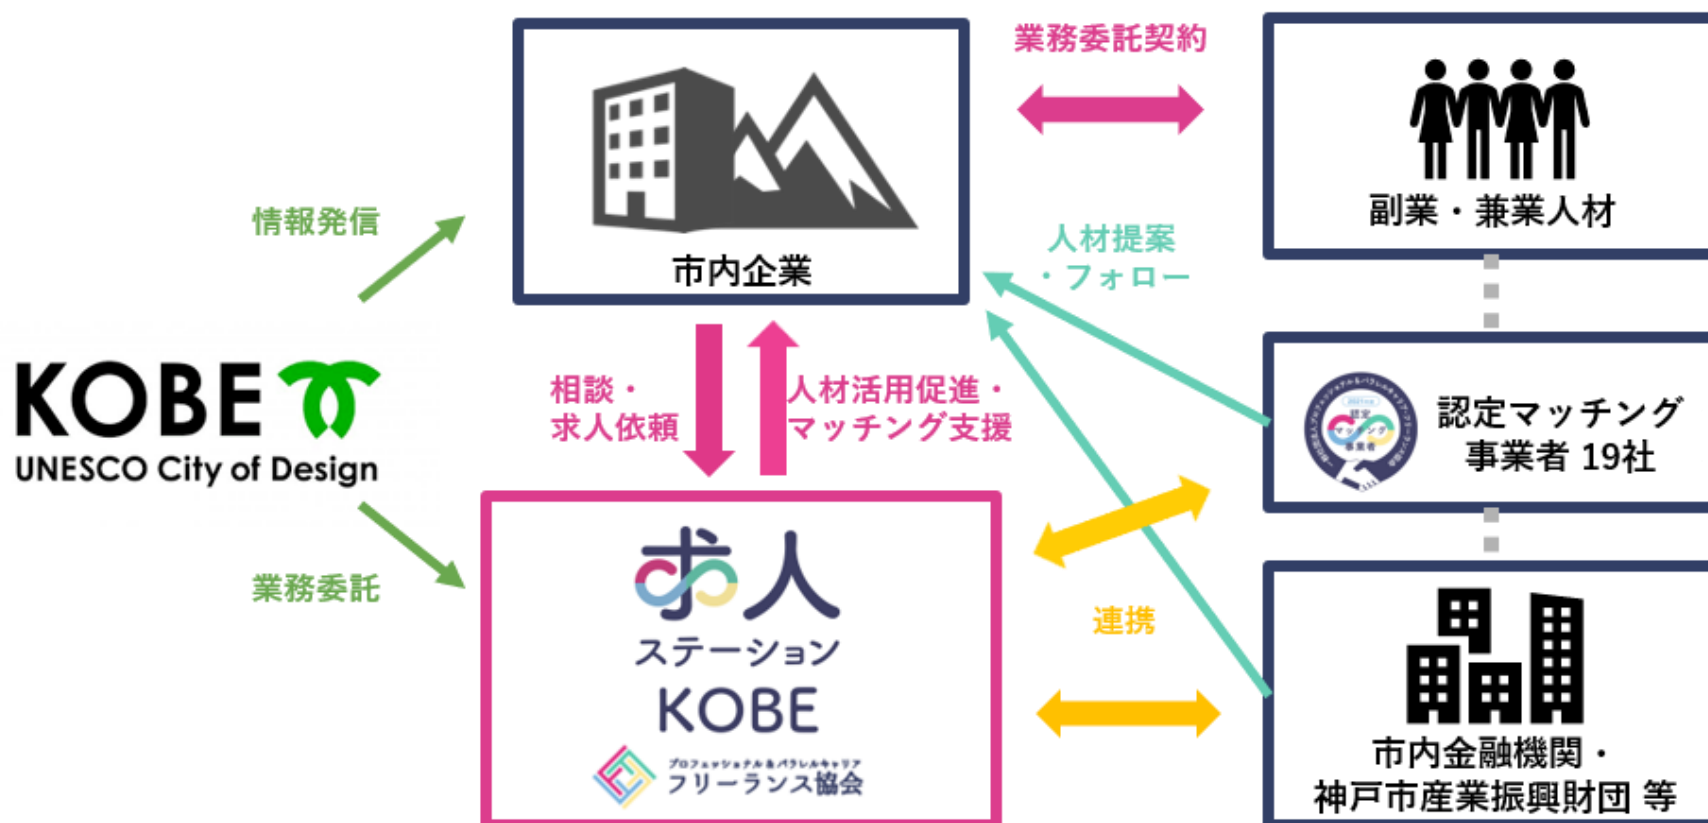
業務委託契約

市内企業

副業・兼業人材

情報発信

人材提案
・フォロー

KOBE
UNESCO City of Design

相談・
求人依頼

人材活用促進・
マッチング支援

認定マッチング
事業者 19社

業務委託

求人
ステーション
KOBE

プロフェッショナル&パラレルキャリア
フリーランス協会

連携

市内金融機関・
神戸市産業振興財団 等